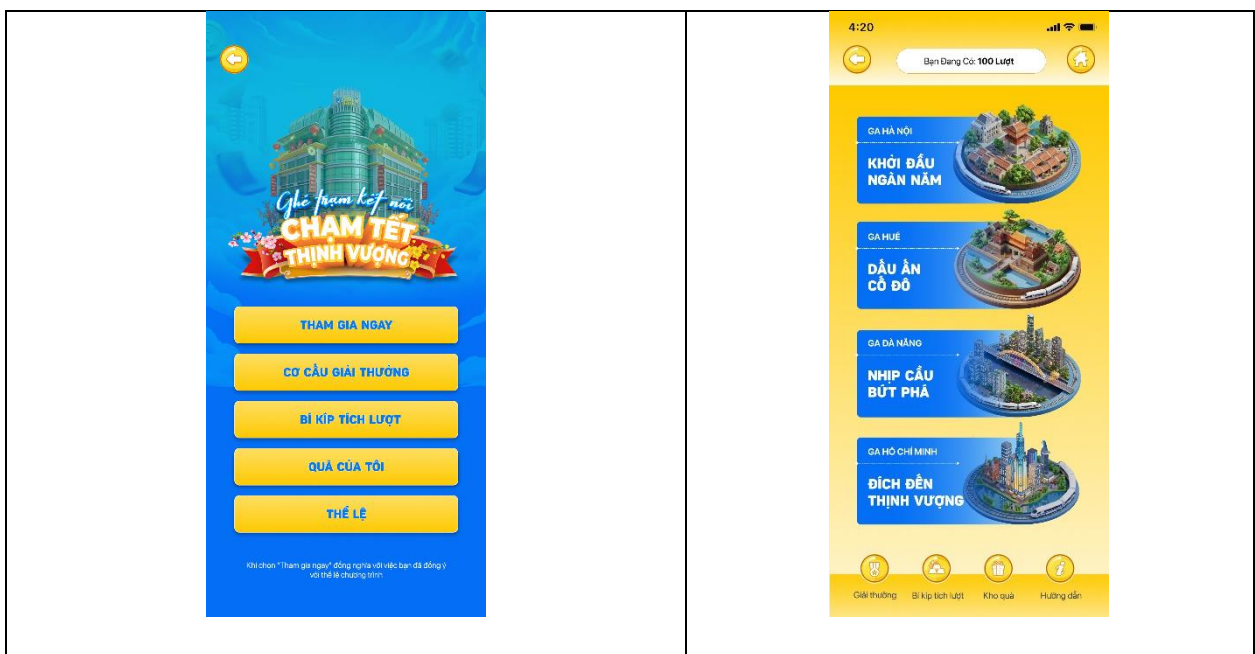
| | |
|---|---|
| Ghé trạm kết nối<br>CHẠM TẾT THỊNH VƯỢNG<br>THAM GIA NGAY<br>CƠ CẤU GIẢI THƯỞNG<br>BÍ KÍP TÍCH LƯỢT<br>QUÀ CỦA TÔI<br>THỂ LỆ<br>Khi chọn "Tham gia ngay" đồng nghĩa với việc bạn đã đồng ý với thể lệ chương trình | 4:20<br>Bạn Đang Có: 100 Lượt<br>GA HÀ NỘI<br>KHỞI ĐẦU NGÀN NĂM<br>GA HUẾ<br>DẤU ẤN CỐ ĐÔ<br>GA ĐÀ NẴNG<br>NHỊP CẦU BỨT PHÁ<br>GA HỒ CHÍ MINH<br>ĐÍCH ĐẾN THỊNH VƯỢNG<br>Giải thưởng Bí kíp tích lượt Kho quà Hướng dẫn |